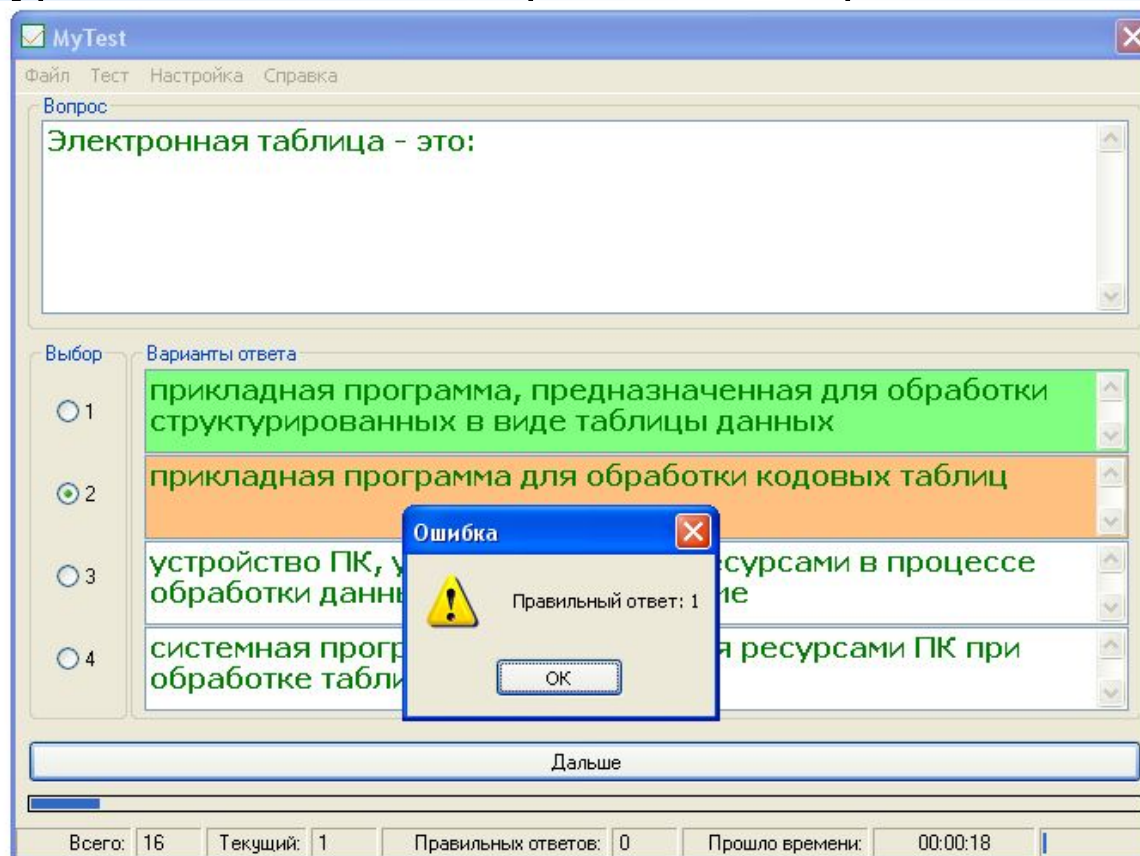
MyTest

Файл Тест Настройка Справка

Вопрос

Электронная таблица - это:

Выбор

Варианты ответа

1

прикладная программа, предназначенная для обработки структурированных в виде таблицы данных

2

прикладная программа для обработки кодовых таблиц

3

устройство ПК, у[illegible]ресурсами в процессе обработки данны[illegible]ие

4

системная прогр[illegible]я ресурсами ПК при обработке табли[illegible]

Ошибка

Правильный ответ: 1

OK

Дальше

Всего: 16 Текущий: 1 Правильных ответов: 0 Прошло времени: 00:00:18